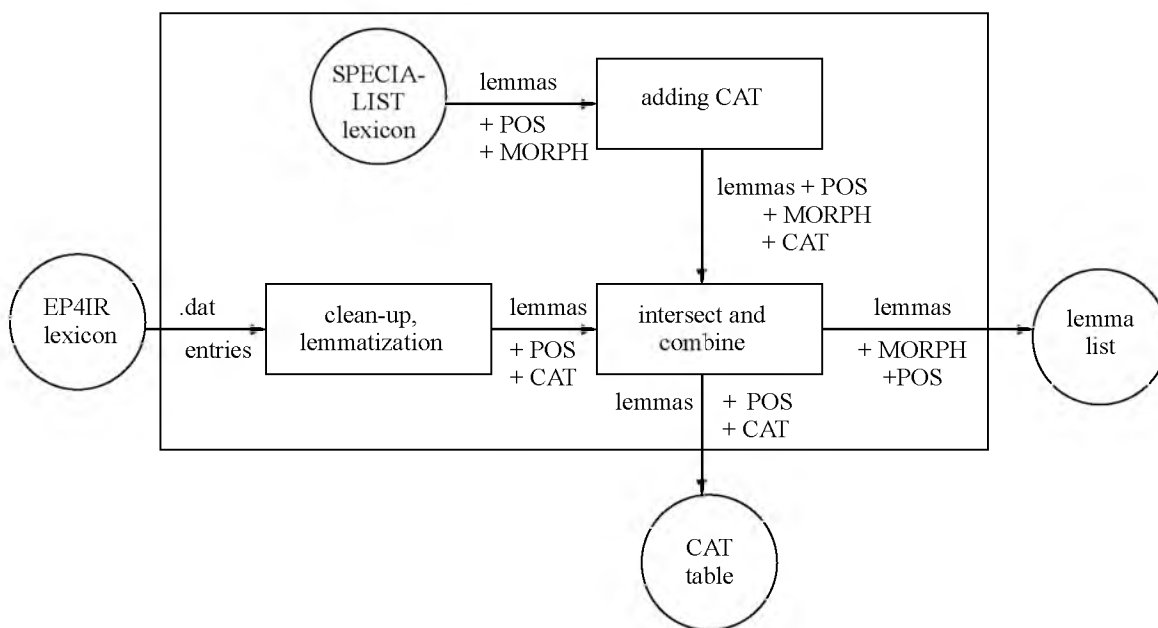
SPECIALIST lexicon

lemmas

+ POS
+ MORPH

adding CAT

lemmas + POS
+ MORPH
+ CAT

EP4IR lexicon

.dat

entries

clean-up, lemmatization

lemmas

+ POS
+ CAT

intersect and combine

lemmas

+ MORPH
+POS

lemma list

lemmas

+ POS
+ CAT

CAT table